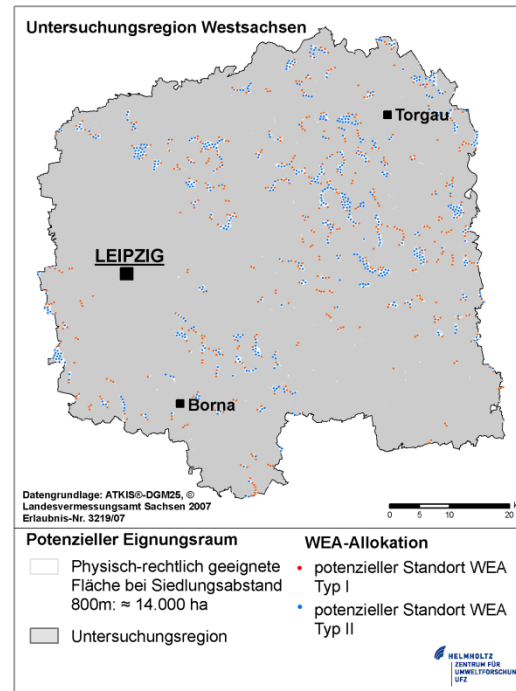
Untersuchungsregion Westsachsen

Torgau

LEIPZIG

Borna

Datengrundlage: ATKIS®-DGM25, © Landesvermessungsamt Sachsen 2007 Erlaubnis-Nr. 3219/07

0 5 10 20

Potenzieller Eignungsraum

Physisch-rechtlich geeignete Fläche bei Siedlungsabstand 800m: ≈ 14.000 ha

Untersuchungsregion

WEA-Allokation

potenzieller Standort WEA Typ I

potenzieller Standort WEA Typ II

HELMHOLTZ ZENTRUM FÜR UMWELTFORSCHUNG UFZ